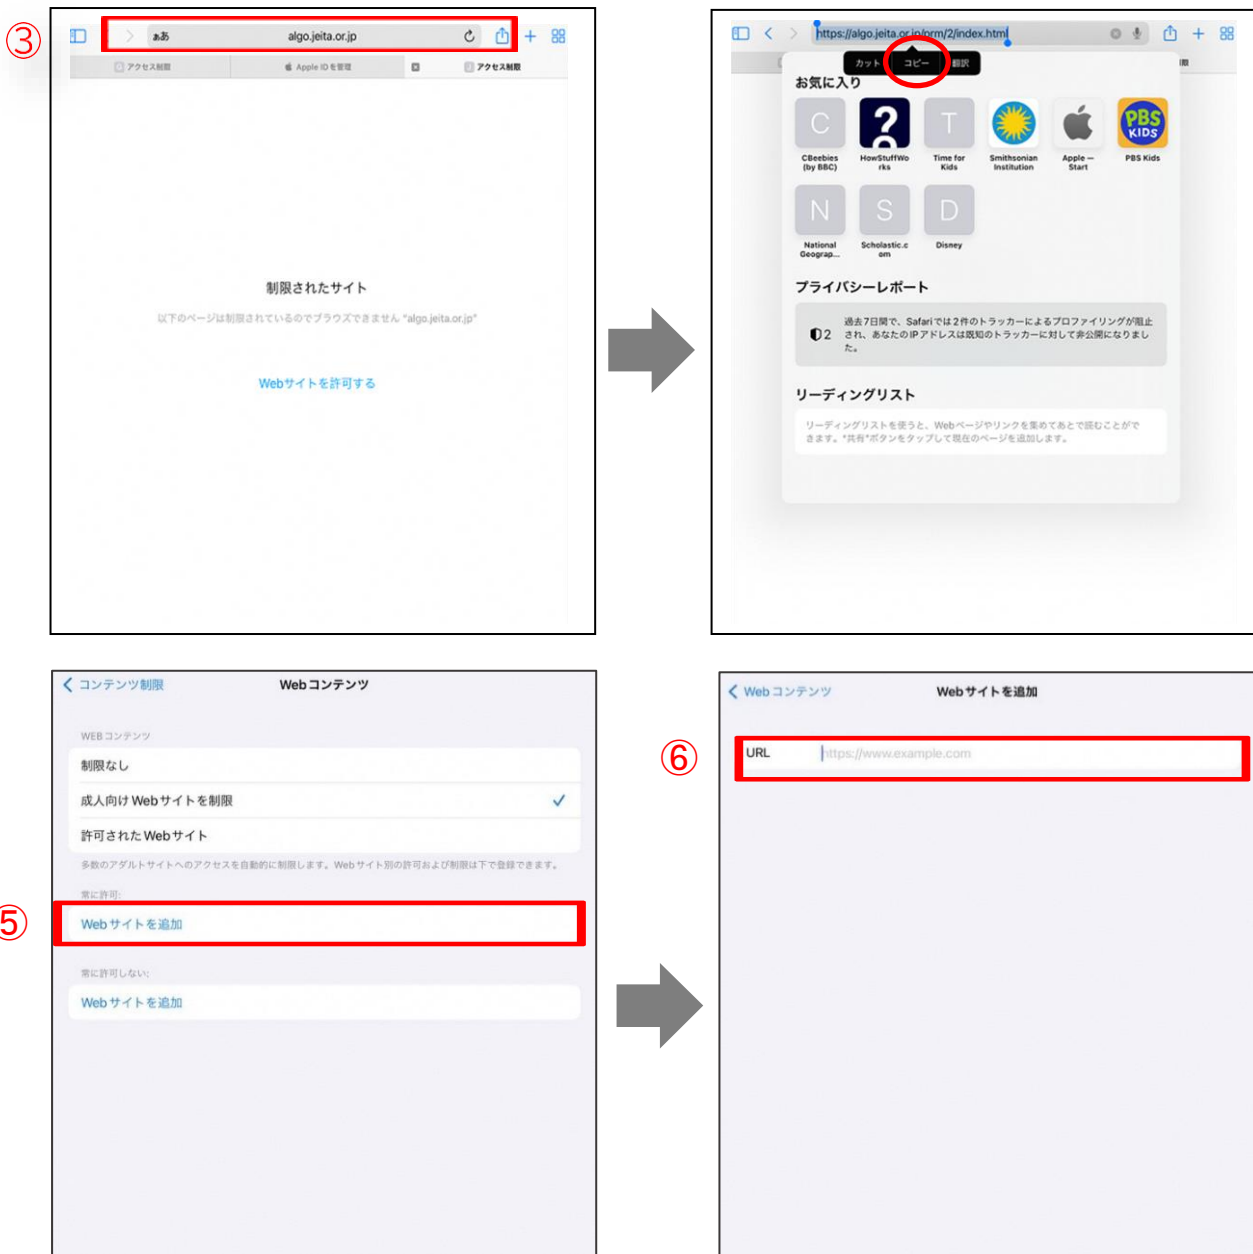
③

ぁあ algo.jeita.or.jp

アクセス制限 Apple ID を管理 アクセス制限

制限されたサイト

以下のページは制限されているのでブラウズできません "algo.jeita.or.jp"

Webサイトを許可する

https://algo.jeita.or.jp/prm/2/index.html

カット コピー 翻訳

お気に入り

C CBeebies (by BBC)
HowStuffWorks
T Time for Kids
Smithsonian Institution
Apple – Start
PBS KIDS PBS Kids
N National Geograp...
S Scholastic.com
D Disney

プライバシーレポート

2 過去7日間で、Safariでは2件のトラッカーによるプロファイリングが阻止され、あなたのIPアドレスは既知のトラッカーに対して非公開になりました。

リーディングリスト

リーディングリストを使うと、Webページやリンクを集めてあとで読むことができます。"共有"ボタンをタップして現在のページを追加します。

< コンテンツ制限 Webコンテンツ

WEBコンテンツ

制限なし

成人向けWebサイトを制限 ✓

許可されたWebサイト

多数のアダルトサイトへのアクセスを自動的に制限します。Webサイト別の許可および制限は下で登録できます。

常に許可:

⑤ Webサイトを追加

常に許可しない:

Webサイトを追加

< Webコンテンツ Webサイトを追加

⑥ URL https://www.example.com